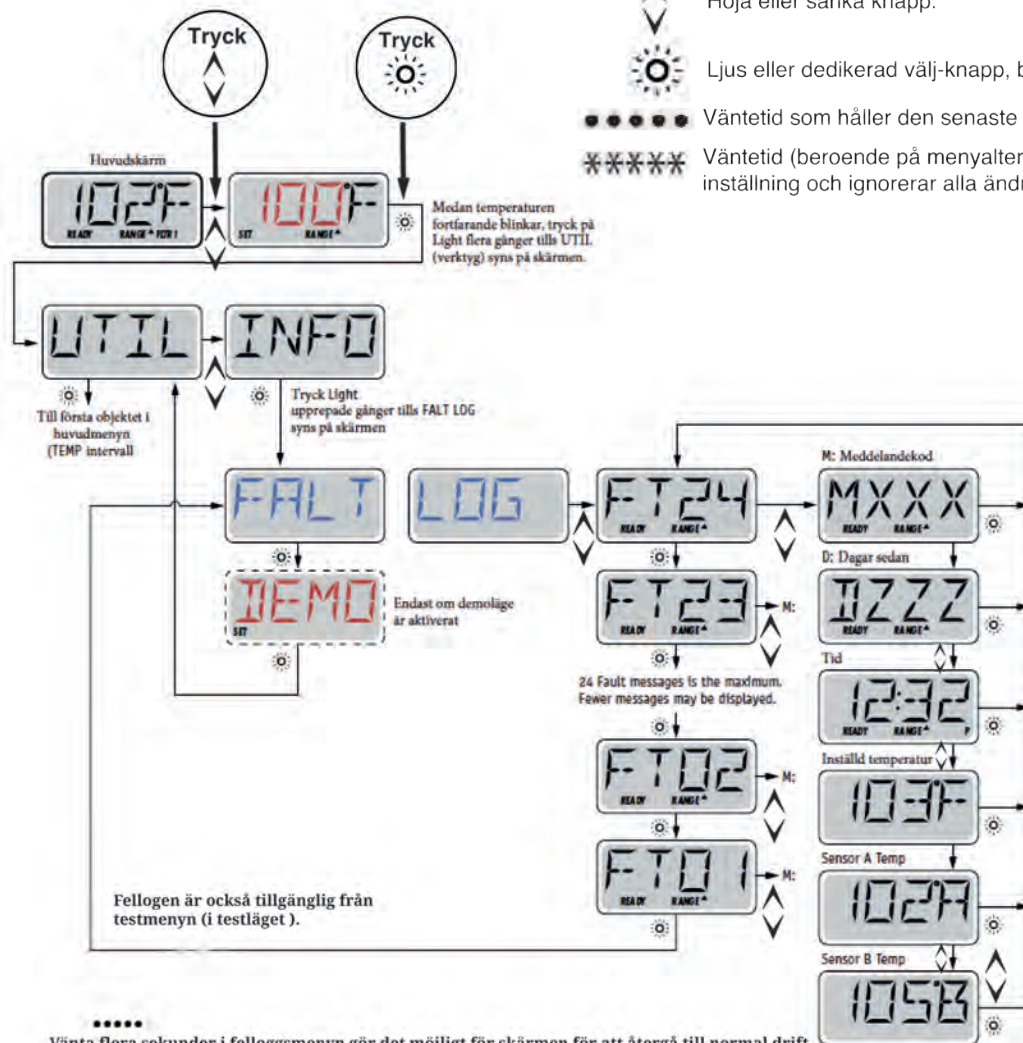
Höja eller sänka knapp.

Ljus eller dedikerad välj-knapp, b

Väntetid som håller den senaste

Väntetid (beroende på menyalter inställning och ignorerar alla ändr

Tryck

Tryck

Huvudskärm

102F

READY RANGE FOR1

100F

SET RANGE

Medan temperaturen fortfarande blinkar, tryck på Light flera gånger tills UTIL (verktyg) syns på skärmen.

UTIL

INFO

Till första objektet i huvudmenyn (TEMP intervall

Tryck Light upprepade gånger tills FALT LOG syns på skärmen

FALT

LOG

DEMO

SET

Endast om demoläge är aktiverat

FT24

READY RANGE

FT23

READY RANGE

M:

24 Fault messages is the maximum. Fewer messages may be displayed.

FT02

READY RANGE

M:

FT01

READY RANGE

M:

Fellogen är också tillgänglig från testmenyn (i testläget ).

M: Meddelandekod

MXXX

READY RANGE

D: Dagar sedan

DZZZ

READY RANGE

Tid

12:32

READY RANGE P

Inställd temperatur

103F

Sensor A Temp

102A

Sensor B Temp

105B

Vänta flera sekunder i felloggsmenyn gör det möjligt för skärmen för att återgå till normal drift